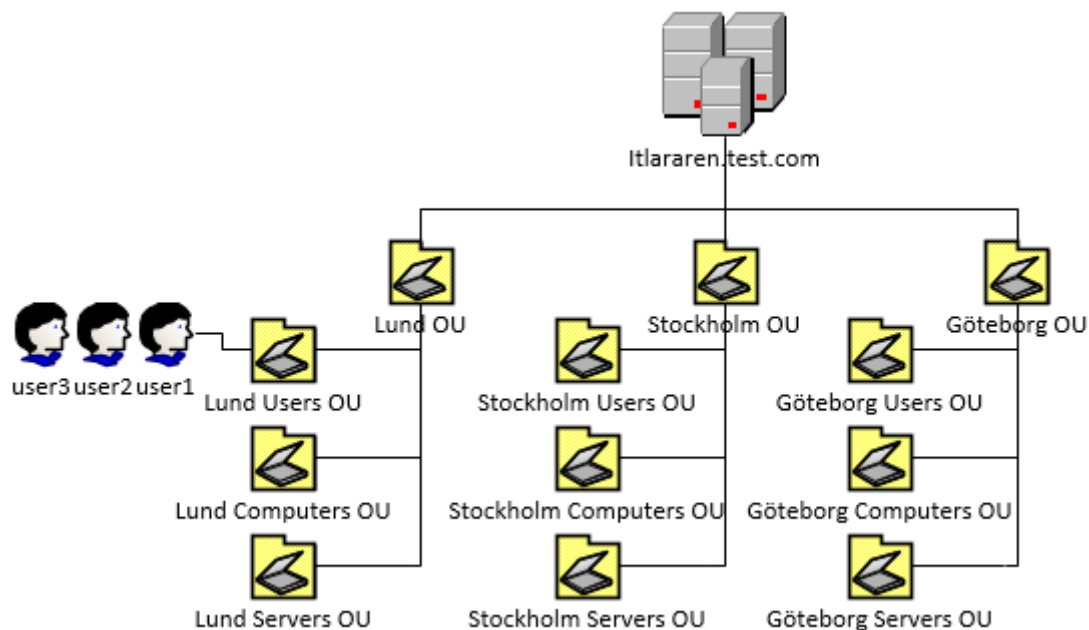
Itlararen.test.com

Lund OU

Stockholm OU

Göteborg OU

user3 user2 user1

Lund Users OU

Lund Computers OU

Lund Servers OU

Stockholm Users OU

Stockholm Computers OU

Stockholm Servers OU

Göteborg Users OU

Göteborg Computers OU

Göteborg Servers OU